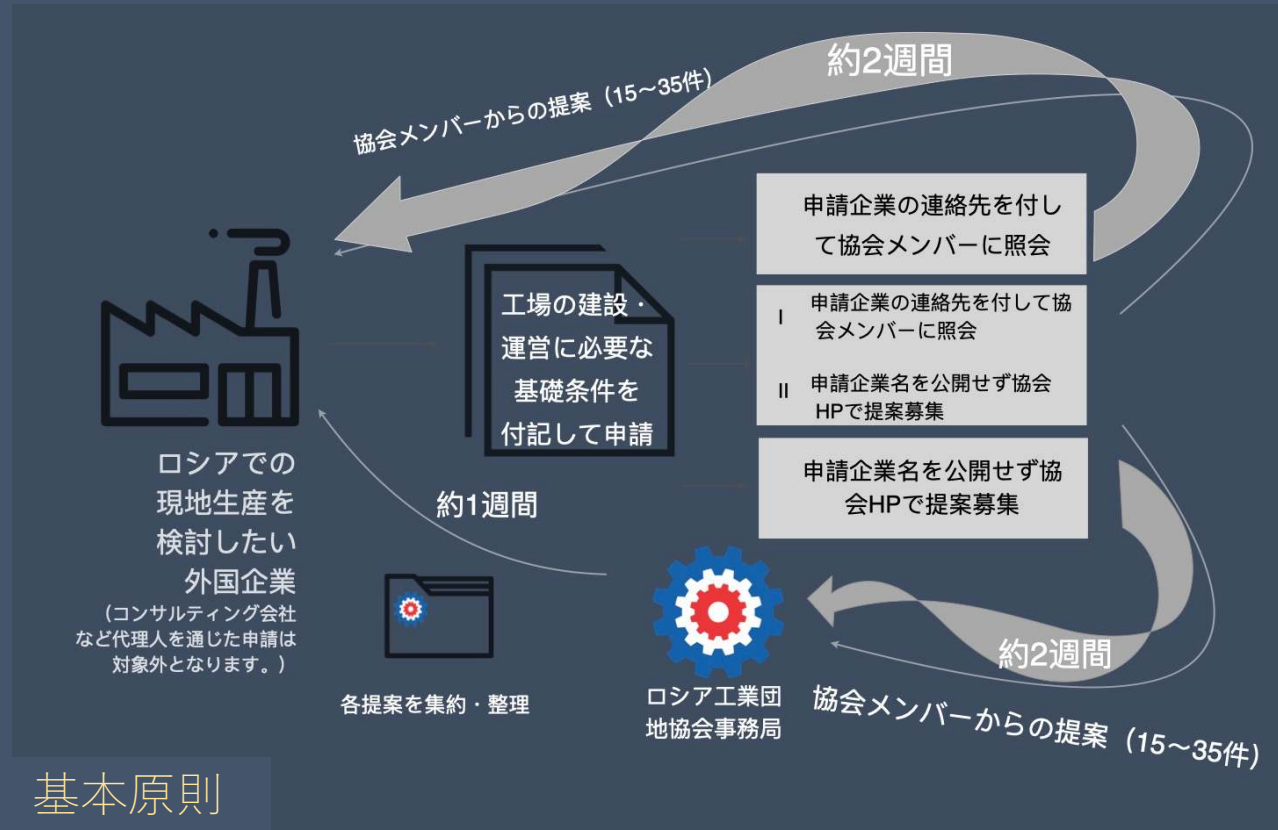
約2週間

協会メンバーからの提案（15〜35件）

申請企業の連絡先を付して協会メンバーに照会

工場の建設・運営に必要な基礎条件を付記して申請

I 申請企業の連絡先を付して協会メンバーに照会

II 申請企業名を公開せず協会HPで提案募集

申請企業名を公開せず協会HPで提案募集

ロシアでの現地生産を検討したい外国企業
（コンサルティング会社など代理人を通じた申請は対象外となります。）

約1週間

各提案を集約・整理

ロシア工業団地協会事務局

約2週間

協会メンバーからの提案（15〜35件）

基本原則